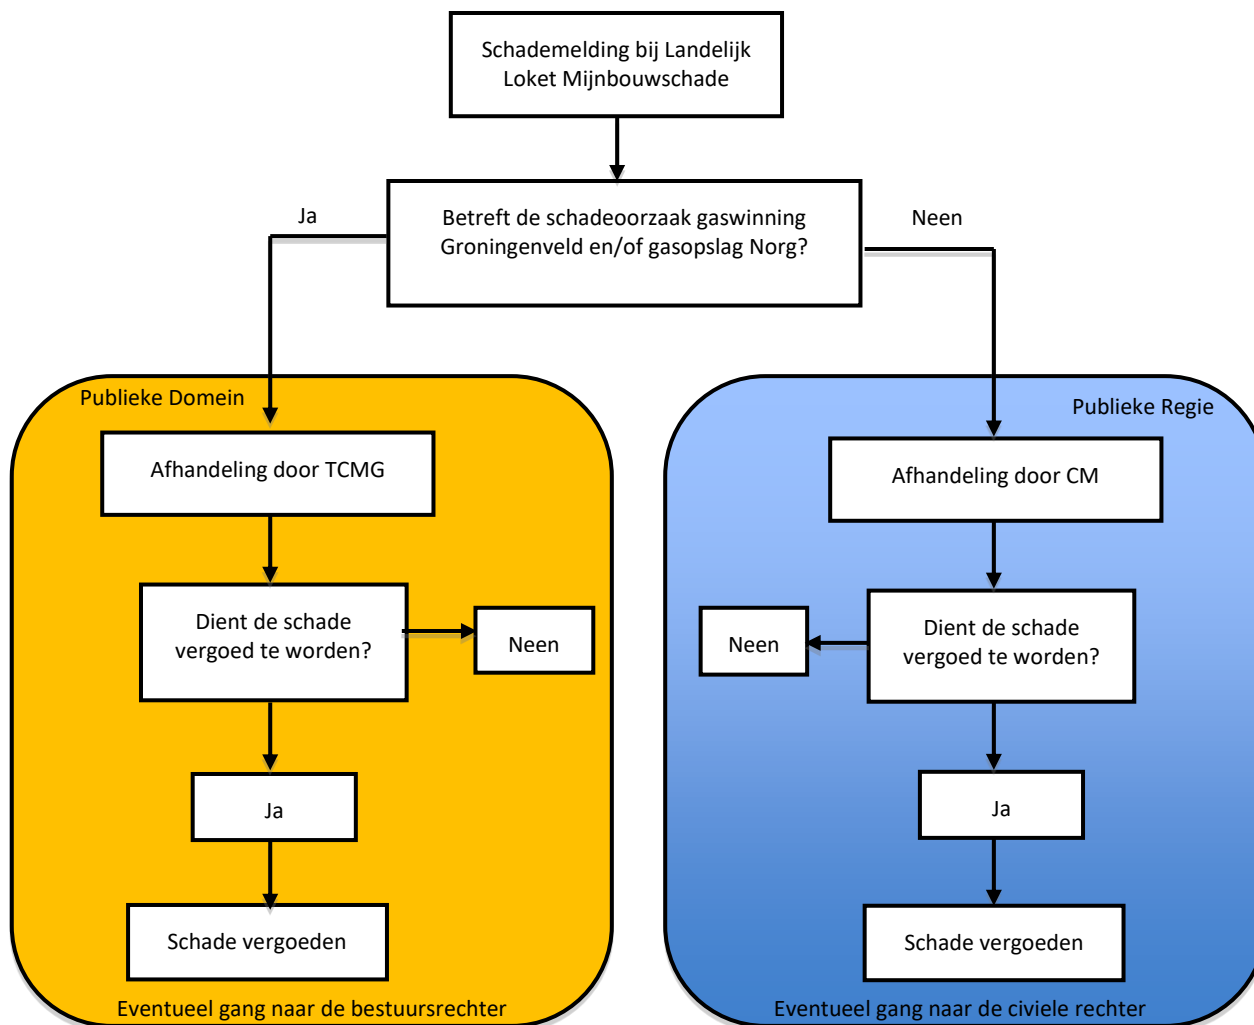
Schademelding bij Landelijk Loket Mijnbouwschade

Ja

Betreft de schadeoorzaak gaswinning Groningenveld en/of gasopslag Norg?

Neen

Publieke Domein

Afhandeling door TCMG

Dient de schade vergoed te worden?

Neen

Ja

Schade vergoeden

Eventueel gang naar de bestuursrechter

Publieke Regie

Afhandeling door CM

Neen

Dient de schade vergoed te worden?

Ja

Schade vergoeden

Eventueel gang naar de civiele rechter